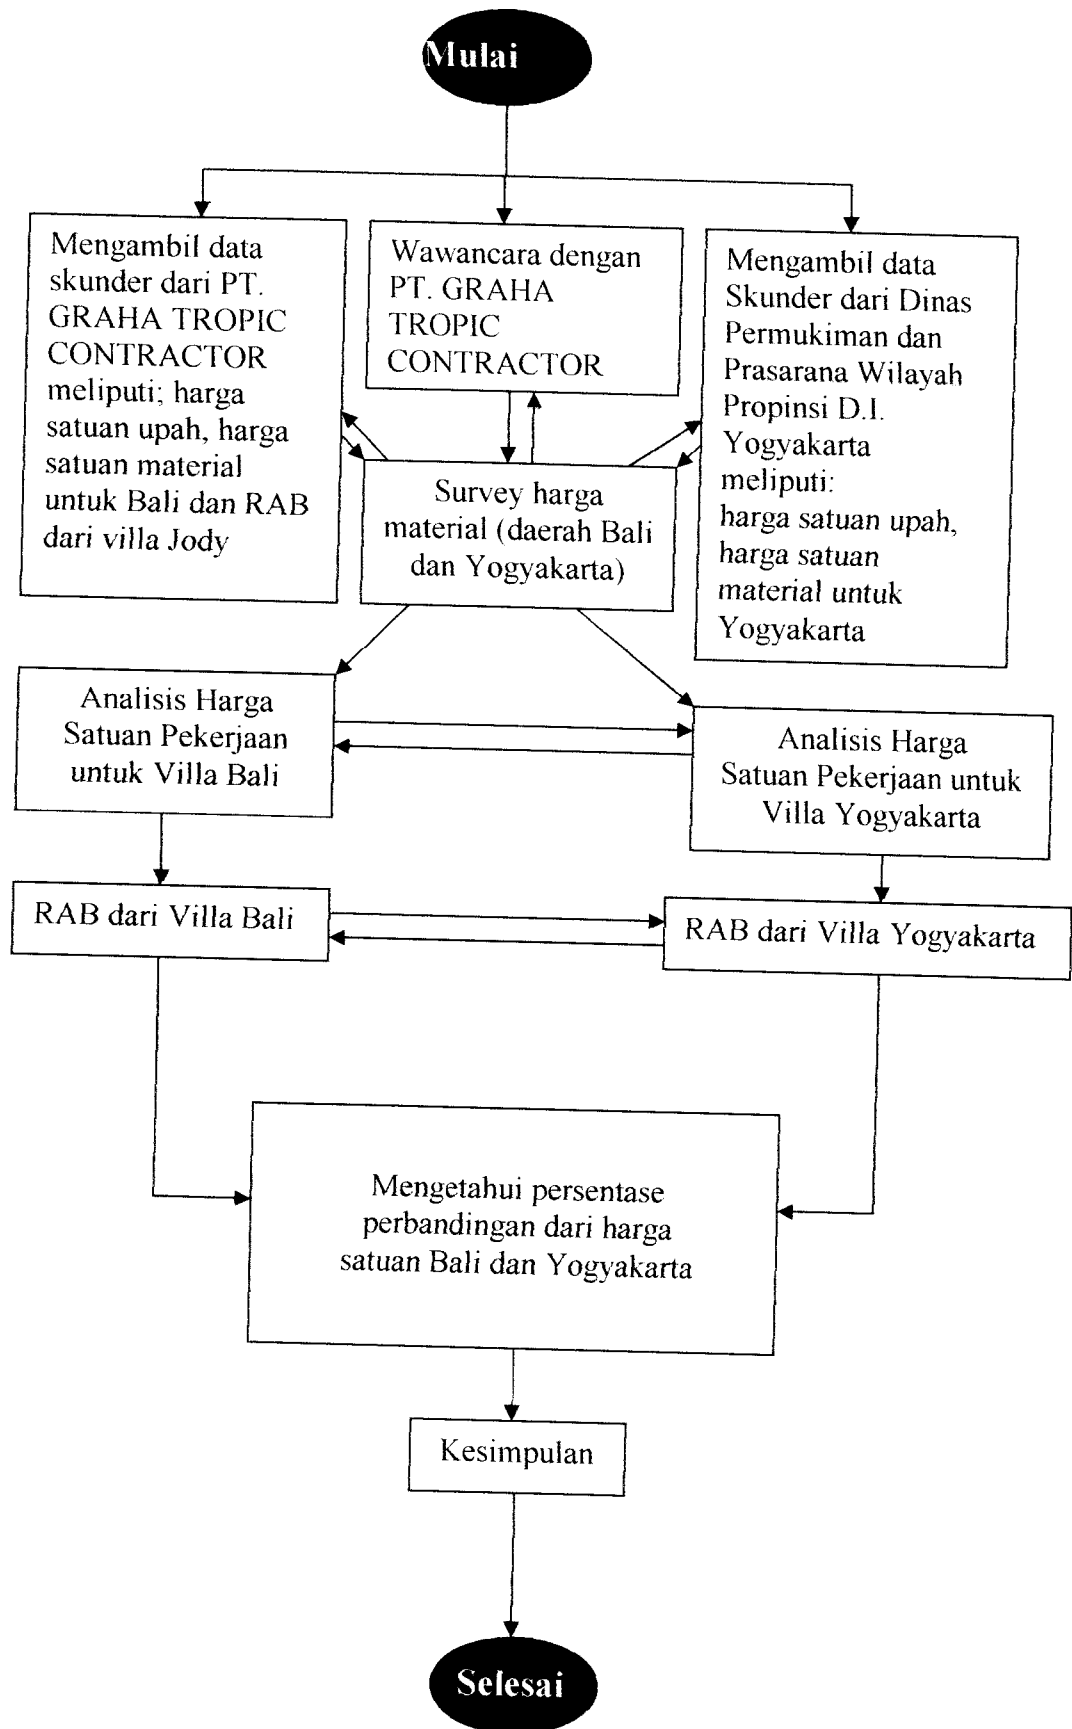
Mulai

Mengambil data skunder dari PT. GRAHA TROPIC CONTRACTOR meliputi; harga satuan upah, harga satuan material untuk Bali dan RAB dari villa Jody

Wawancara dengan PT. GRAHA TROPIC CONTRACTOR

Mengambil data Skunder dari Dinas Permukiman dan Prasarana Wilayah Propinsi D.I. Yogyakarta meliputi: harga satuan upah, harga satuan material untuk Yogyakarta

Survey harga material (daerah Bali dan Yogyakarta)

Analisis Harga Satuan Pekerjaan untuk Villa Bali

Analisis Harga Satuan Pekerjaan untuk Villa Yogyakarta

RAB dari Villa Bali

RAB dari Villa Yogyakarta

Mengetahui persentase perbandingan dari harga satuan Bali dan Yogyakarta

Kesimpulan

Selesai